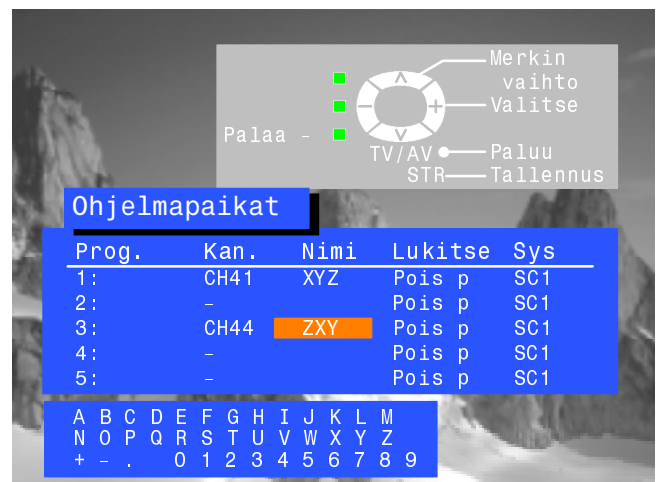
Merkin vaihto
Valitse
Palaa -
TV/AV
Paluu
STR
Tallennus

Ohjelmapaikat

| Prog. | Kan. | Nimi | Lukitse | Sys |
|---|---|---|---|---|
| 1: | CH41 | XYZ | Pois p | SC1 |
| 2: | - | | Pois p | SC1 |
| 3: | CH44 | ZXY | Pois p | SC1 |
| 4: | - | | Pois p | SC1 |
| 5: | - | | Pois p | SC1 |

A B C D E F G H I J K L M
N O P Q R S T U V W X Y Z
+ - . 0 1 2 3 4 5 6 7 8 9